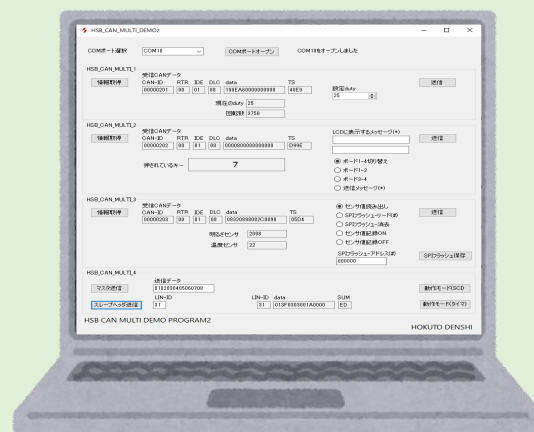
HSB_CAN_MULTI_DEMO2

COMポート選択 COM18 COMポートオープン COM18をオープンしました

HSB_CAN_MULTI_1
情報取得
受信CANデータ
CAN-ID RTR IDE DLC data TS
00000201 00 01 08 190EA60000000000 40E3
設定duty
25
送信
現在のduty 25
回転数 3750

HSB_CAN_MULTI_2
情報取得
受信CANデータ
CAN-ID RTR IDE DLC data TS
00000202 00 01 08 0000000000000000 D99E
LCDに表示するメッセージ(*)
送信
押されているキー 7
ボード1-4切り替え
ボード1-2
ボード3-4
送信メッセージ(*)

HSB_CAN_MULTI_3
情報取得
受信CANデータ
CAN-ID RTR IDE DLC data TS
00000203 00 01 08 083D0000002C0000 05D4
センサ値読み出し
SPIフラッシュ-リード(*)
SPIフラッシュ-消去
センサ値記録ON
センサ値記録OFF
送信
明るさセンサ 2000
温度センサ 22
SPIフラッシュ-アドレス(*)
000000
SPIフラッシュ保存

HSB_CAN_MULTI_4
送信データ
マスタ送信 0102030405060708 動作モード(ESC)
LIN-ID LIN-ID data SUM
スレーブヘッダ送信 31 31 013F0000001A0000 ED 動作モード(タイマ)

HSB CAN MULTI DEMO PROGRAM2
HOKUTO DENSHI